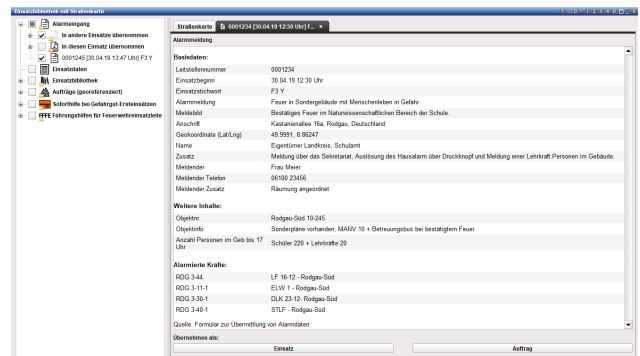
Einsatzbibliothek mit Straßenkarte

Alarmeingang
In andere Einsätze übernommen
In diesen Einsatz übernommen
0001245 [30.04.19 13:47 Uhr] F3 Y
Einsatzdaten
Einsatzbibliothek
Aufträge (georeferenziert)
Soforthilfe bei Gefahrgut-Ersteinsätzen
FFFE Führungshilfen für Feuerwehreinsatzleite

Straßenkarte | 0001234 [30.04.19 12:30 Uhr] F... ×

Alarmmeldung

Basisdaten:

| | |
|---|---|
| Leitstellennummer | 0001234 |
| Einsatzbeginn | 30.04.19 12:30 Uhr |
| Einsatzstichwort | F3 Y |
| Alarmmeldung | Feuer in Sondergebäude mit Menschenleben in Gefahr |
| Meldebild | Bestätiges Feuer im Naturwissenschaftlichen Bereich der Schule. |
| Anschrift | Kastanienallee 16a, Rodgau, Deutschland |
| Geokoordinate (Lat/Lng) | 49.9991, 8.86247 |
| Name | Eigentümer Landkreis, Schulamt |
| Zusatz | Meldung über das Seiretariat, Auslösung des Hausalarm über Druckknopf und Meldung einer Lehrkraft.Personen im Gebäude. |
| Meldender | Frau Meier |
| Meldender Telefon | 06100 23456 |
| Meldender Zusatz | Räumung angeordnet |

Weitere Inhalte:

| | |
|---|---|
| Objektnr. | Rodgau-Süd 10-245 |
| Objektinfo | Sonderpläne vorhanden, MANV 10 + Betreuungsbus bei bestätigtem Feuer |
| Anzahl Personen im Geb bis 17 Uhr | Schüler 220 + Lehrkräfte 20 |

Alarmierte Kräfte:

| | |
|---|---|
| RDG 3-44 | LF 16-12 - Rodgau-Süd |
| RDG 3-11-1 | ELW 1 - Rodgau-Süd |
| RDG 3-30-1 | DLK 23-12- Rodgau-Süd |
| RDG 3-40-1 | STLF - Rodgau-Süd |

Quelle: Formular zur Übermittlung von Alarmdaten

Übernehmen als:
Einsatz
Auftrag